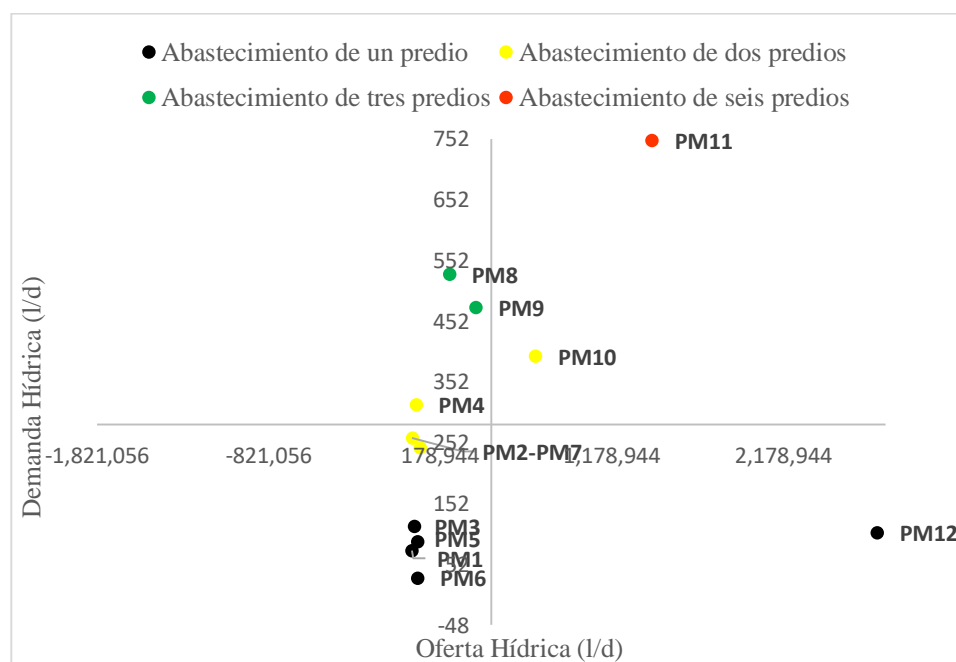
Abastecimiento de un predio
Abastecimiento de dos predios
Abastecimiento de tres predios
Abastecimiento de seis predios

Demanda Hídrica (l/d)

752
652
552
452
352
252
152
52
-48

-1,821,056
-821,056
178,944
1,178,944
2,178,944

Oferta Hídrica (l/d)

PM11
PM8
PM9
PM10
PM4
PM2-PM7
PM3
PM5
PM1
PM6
PM12